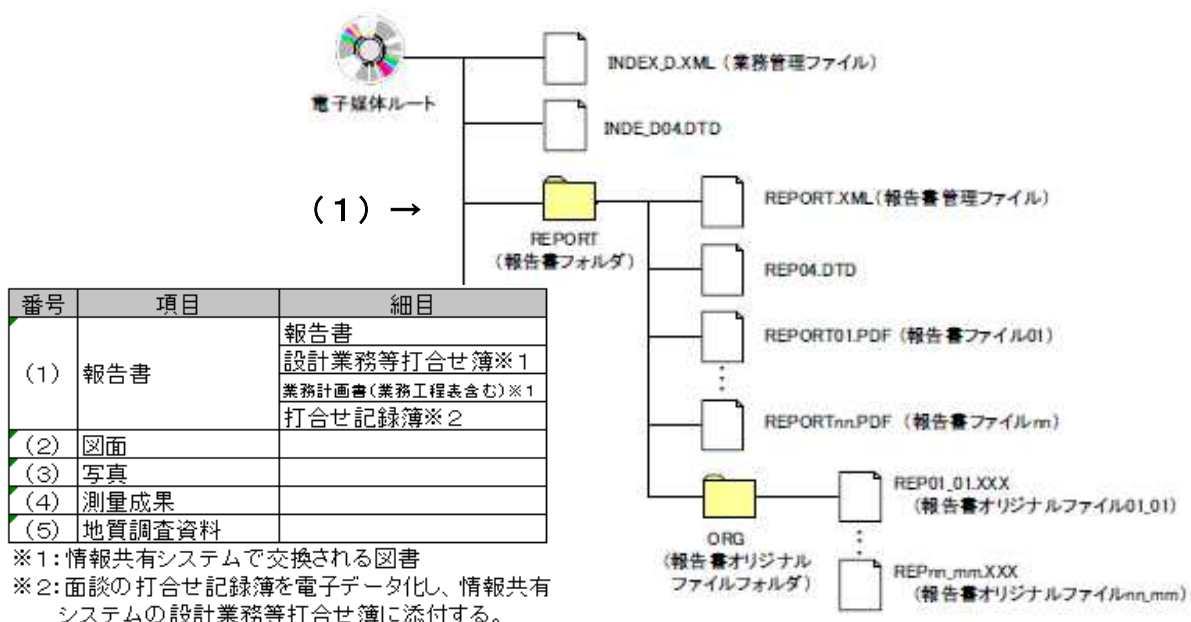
電子媒体ルート

INDEX_D.XML（業務管理ファイル）

INDE_D04.DTD

（1）→

REPORT
（報告書フォルダ）

REPORT.XML（報告書管理ファイル）

REP04.DTD

REPORT01.PDF（報告書ファイル01）

REPORTnn.PDF（報告書ファイルnn）

ORG
（報告書オリジナルファイルフォルダ）

REP01_01.XXX
（報告書オリジナルファイル01_01）

REPnn_mm.XXX
（報告書オリジナルファイルnn_mm）

| 番号 | 項目 | 細目 |
|---|---|---|
| （1） | 報告書 | 報告書 |
| | | 設計業務等打合せ簿※1 |
| | | 業務計画書（業務工程表含む）※1 |
| | | 打合せ記録簿※2 |
| （2） | 図面 | |
| （3） | 写真 | |
| （4） | 測量成果 | |
| （5） | 地質調査資料 | |

※1：情報共有システムで交換される図書
※2：面談の打合せ記録簿を電子データ化し、情報共有システムの設計業務等打合せ簿に添付する。